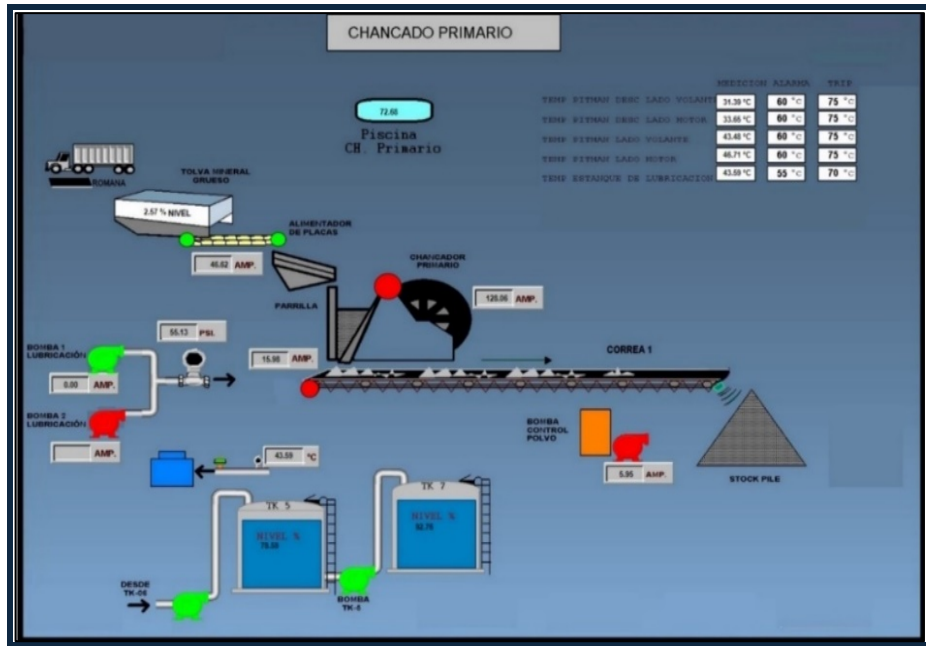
CHANCADO PRIMARIO

72.68

Piscina
CH. Primario

| | MEDICION | ALARMA | TRIP |
|---|---|---|---|
| TEMP PITMAN DESC LADO VOLANTE | 31.39 °C | 60 °C | 75 °C |
| TEMP PITMAN DESC LADO MOTOR | 33.65 °C | 60 °C | 75 °C |
| TEMP PITMAN LADO VOLANTE | 43.48 °C | 60 °C | 75 °C |
| TEMP PITMAN LADO MOTOR | 46.71 °C | 60 °C | 75 °C |
| TEMP ESTANQUE DE LUBRICACION | 43.59 °C | 55 °C | 70 °C |

ROMANA

TOLVA MINERAL GRUESO

2.57 % NIVEL

ALIMENTADOR DE PLACAS

46.62 AMP.

CHANCADOR PRIMARIO

125.06 AMP.

PARRILLA

55.13 PSI.

BOMBA 1 LUBRICACIÓN

0.00 AMP.

15.98 AMP.

CORREA 1

BOMBA 2 LUBRICACIÓN

AMP.

BOMBA CONTROL POLVO

5.95 AMP.

STOCK PILE

43.59 °C

TK. 5

NIVEL %
75.00

TK. 7

NIVEL %
92.78

DESDE TK-06

BOMBA TK-5